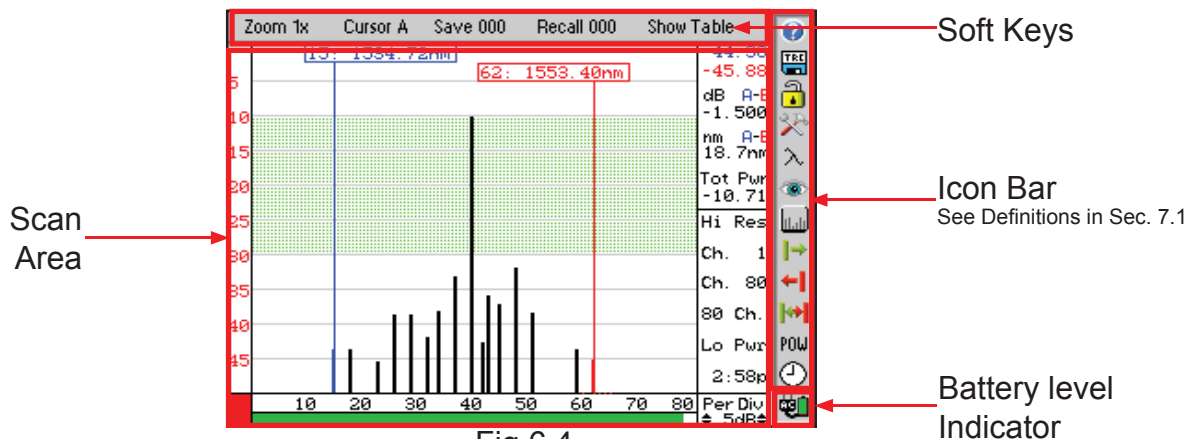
Zoom 1x Cursor A Save 000 Recall 000 Show Table

Soft Keys

15: 1534.72nm

62: 1553.40nm

-44.5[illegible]
-45.88
dB A-B
-1.500
nm A-B
18.7nm
Tot Pwr
-10.71
Hi Res
Ch. 1
Ch. 80
80 Ch.
Lo Pwr
2:58p
Per Div
5dB

5
10
15
20
25
30
35
40
45

10 20 30 40 50 60 70 80

TRC

POW

Scan Area

Icon Bar
See Definitions in Sec. 7.1

Battery level Indicator

Fig 6.4